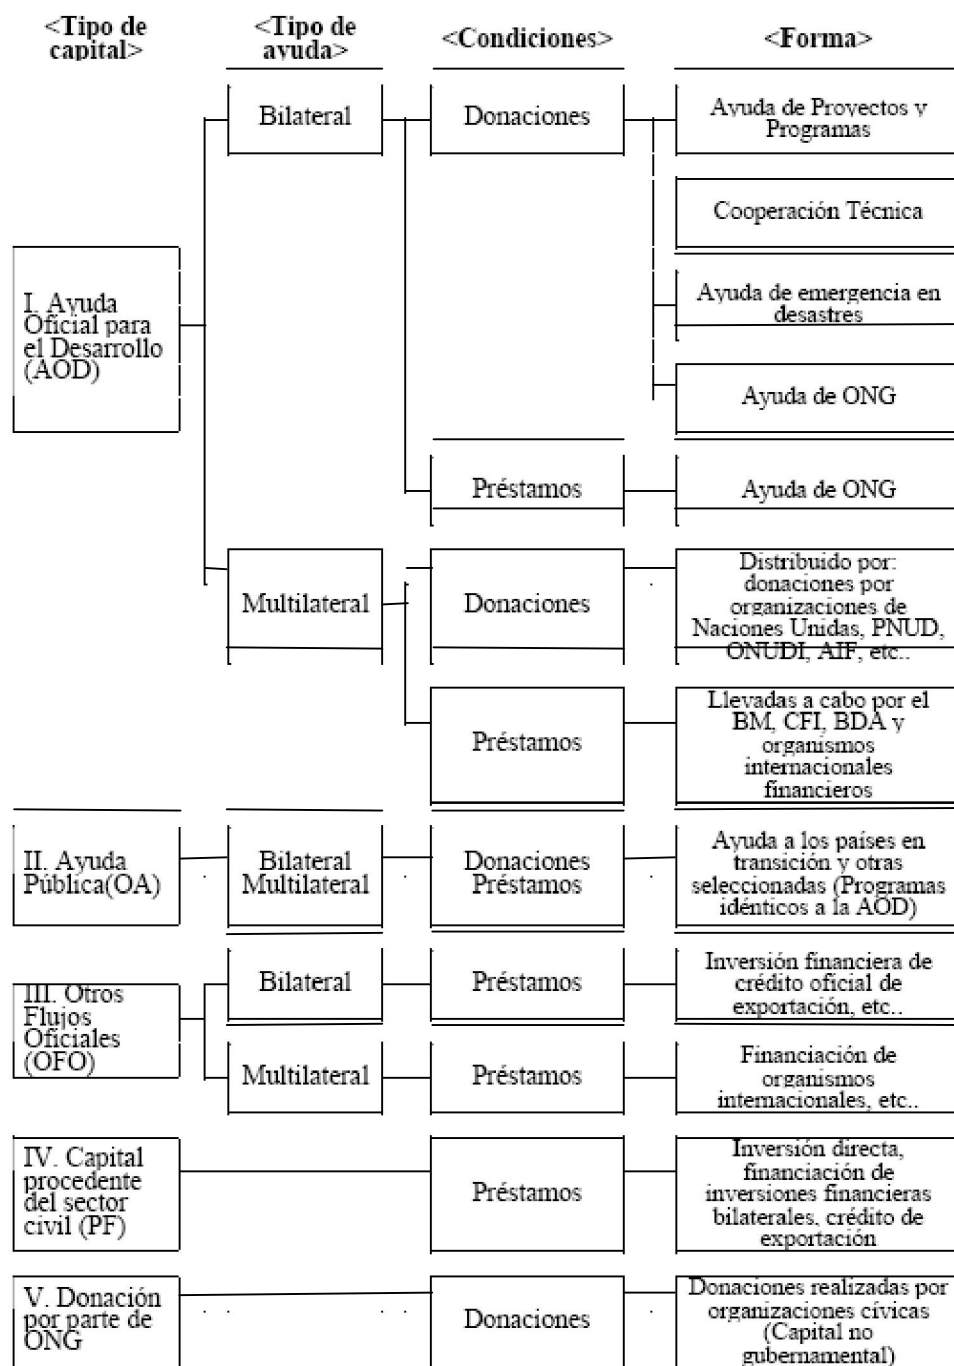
<Tipo de capital>

<Tipo de ayuda>

<Condiciones>

<Forma>

I. Ayuda Oficial para el Desarrollo (AOD)

Bilateral

Donaciones

Ayuda de Proyectos y Programas

Cooperación Técnica

Ayuda de emergencia en desastres

Ayuda de ONG

Préstamos

Ayuda de ONG

Multilateral

Donaciones

Distribuido por: donaciones por organizaciones de Naciones Unidas, PNUD, ONUDI, AIF, etc..

Préstamos

Llevadas a cabo por el BM, CFI, BDA y organismos internacionales financieros

II. Ayuda Pública(OA)

Bilateral Multilateral

Donaciones Préstamos

Ayuda a los países en transición y otras seleccionadas (Programas idénticos a la AOD)

III. Otros Flujos Oficiales (OFO)

Bilateral

Préstamos

Inversión financiera de crédito oficial de exportación, etc..

Multilateral

Préstamos

Financiación de organismos internacionales, etc..

IV. Capital procedente del sector civil (PF)

Préstamos

Inversión directa, financiación de inversiones financieras bilaterales, crédito de exportación

V. Donación por parte de ONG

Donaciones

Donaciones realizadas por organizaciones cívicas (Capital no gubernamental)